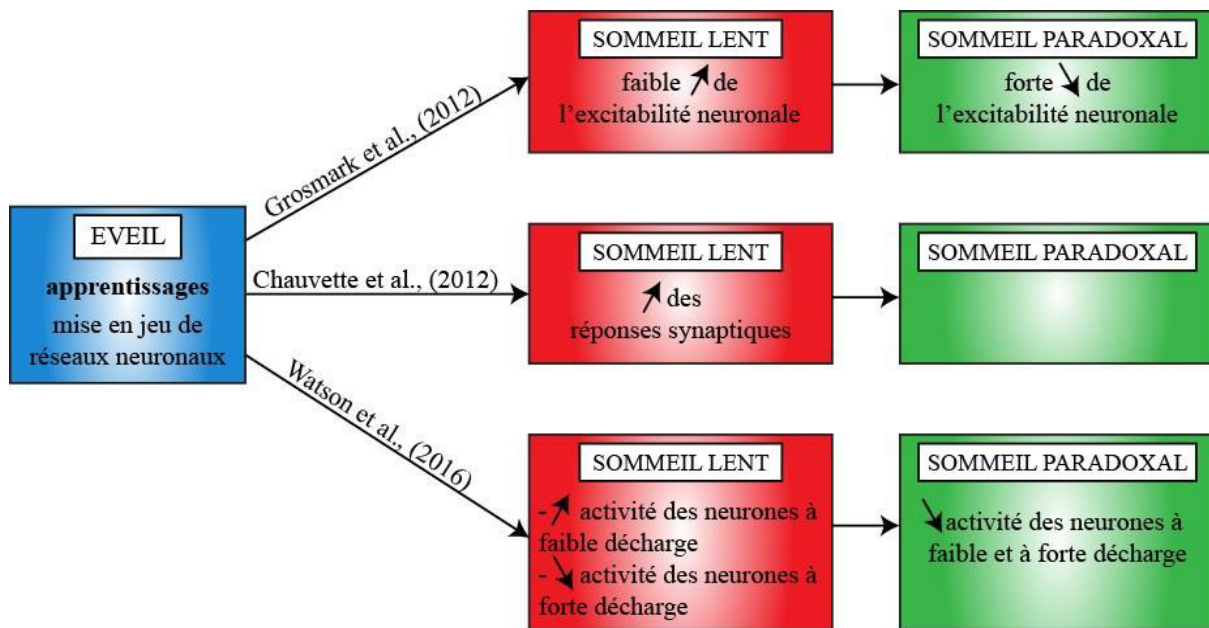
EVEIL
**apprentissages**
mise en jeu de réseaux neuronaux

Grosmark et al., (2012)

SOMMEIL LENT
faible ↗ de l'excitabilité neuronale

SOMMEIL PARADOXAL
forte ↘ de l'excitabilité neuronale

Chauvette et al., (2012)

SOMMEIL LENT
↗ des réponses synaptiques

SOMMEIL PARADOXAL

Watson et al., (2016)

SOMMEIL LENT
- ↗ activité des neurones à faible décharge
- ↘ activité des neurones à forte décharge

SOMMEIL PARADOXAL
↘ activité des neurones à faible et à forte décharge